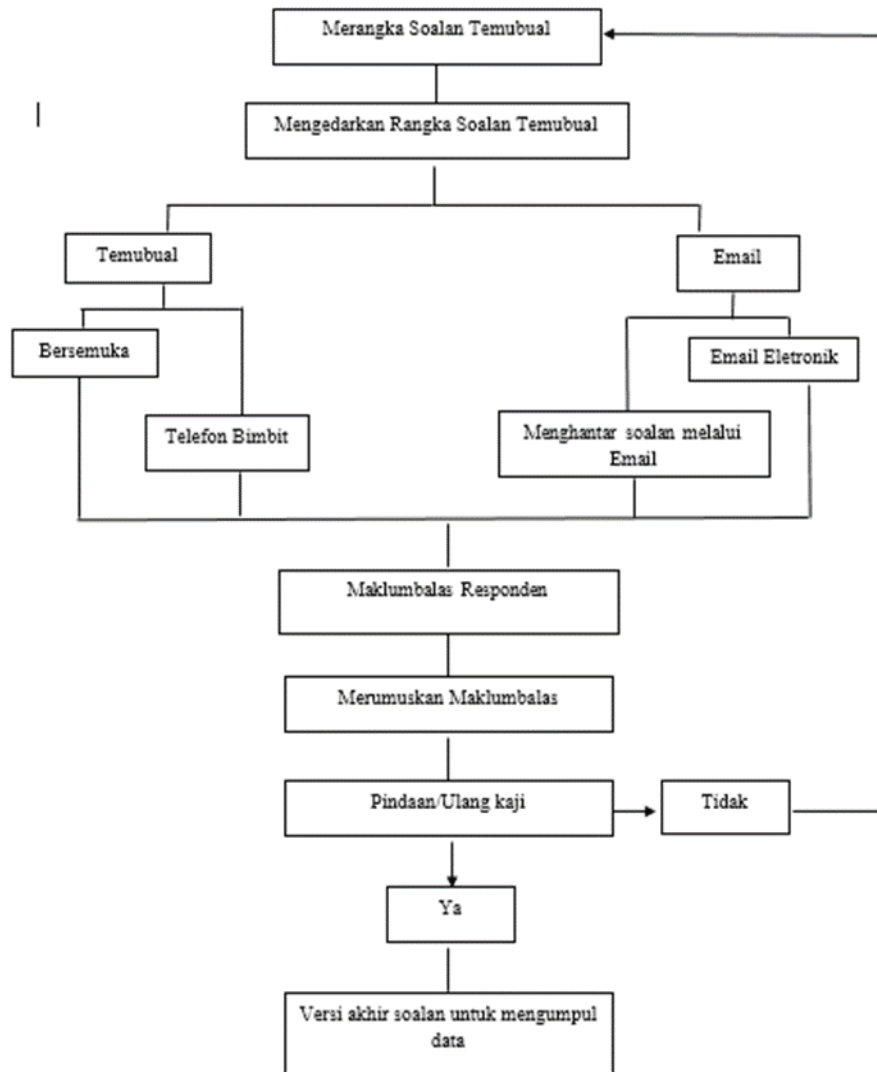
Merangka Soalan Temubual

Mengedarkan Rangka Soalan Temubual

Temubual

Email

Bersemuka

Telefon Bimbit

Email Eletronik

Menghantar soalan melalui Email

Maklumbalas Responden

Merumuskan Maklumbalas

Pindaan/Ulang kaji

Tidak

Ya

Versi akhir soalan untuk mengumpul data